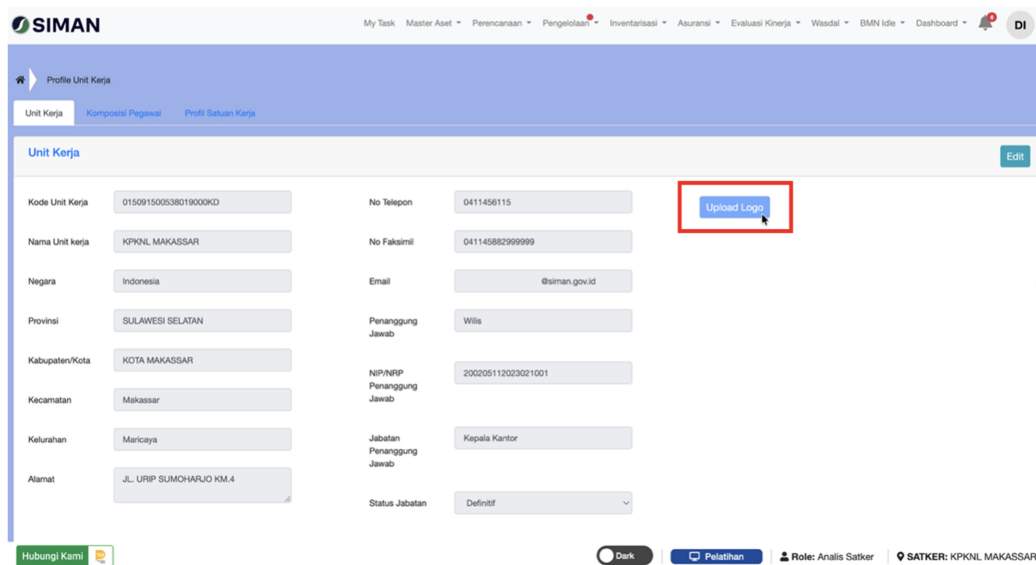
SIMAN

My Task Master Aset Perencanaan Pengelolaan Inventarisasi Asuransi Evaluasi Kinerja Wasdal BMN Idle Dashboard DI

Profile Unit Kerja

Unit Kerja Komposisi Pegawai Profil Satuan Kerja

Unit Kerja

Edit

Kode Unit Kerja 015091500538019000KD

Nama Unit kerja KPKNL MAKASSAR

Negara Indonesia

Provinsi SULAWESI SELATAN

Kabupaten/Kota KOTA MAKASSAR

Kecamatan Makassar

Kelurahan Maricaya

Alamat JL. URIP SUMOHARJO KM.4

No Telepon 0411456115

No Faksimil 041145882999999

Email @siman.gov.id

Penanggung Jawab Wilis

NIP/NRP Penanggung Jawab 200205112023021001

Jabatan Penanggung Jawab Kepala Kantor

Status Jabatan Definitif

Upload Logo

Hubungi Kami

Dark

Pelatihan

Role: Analis Satker

SATKER: KPKNL MAKASSAR